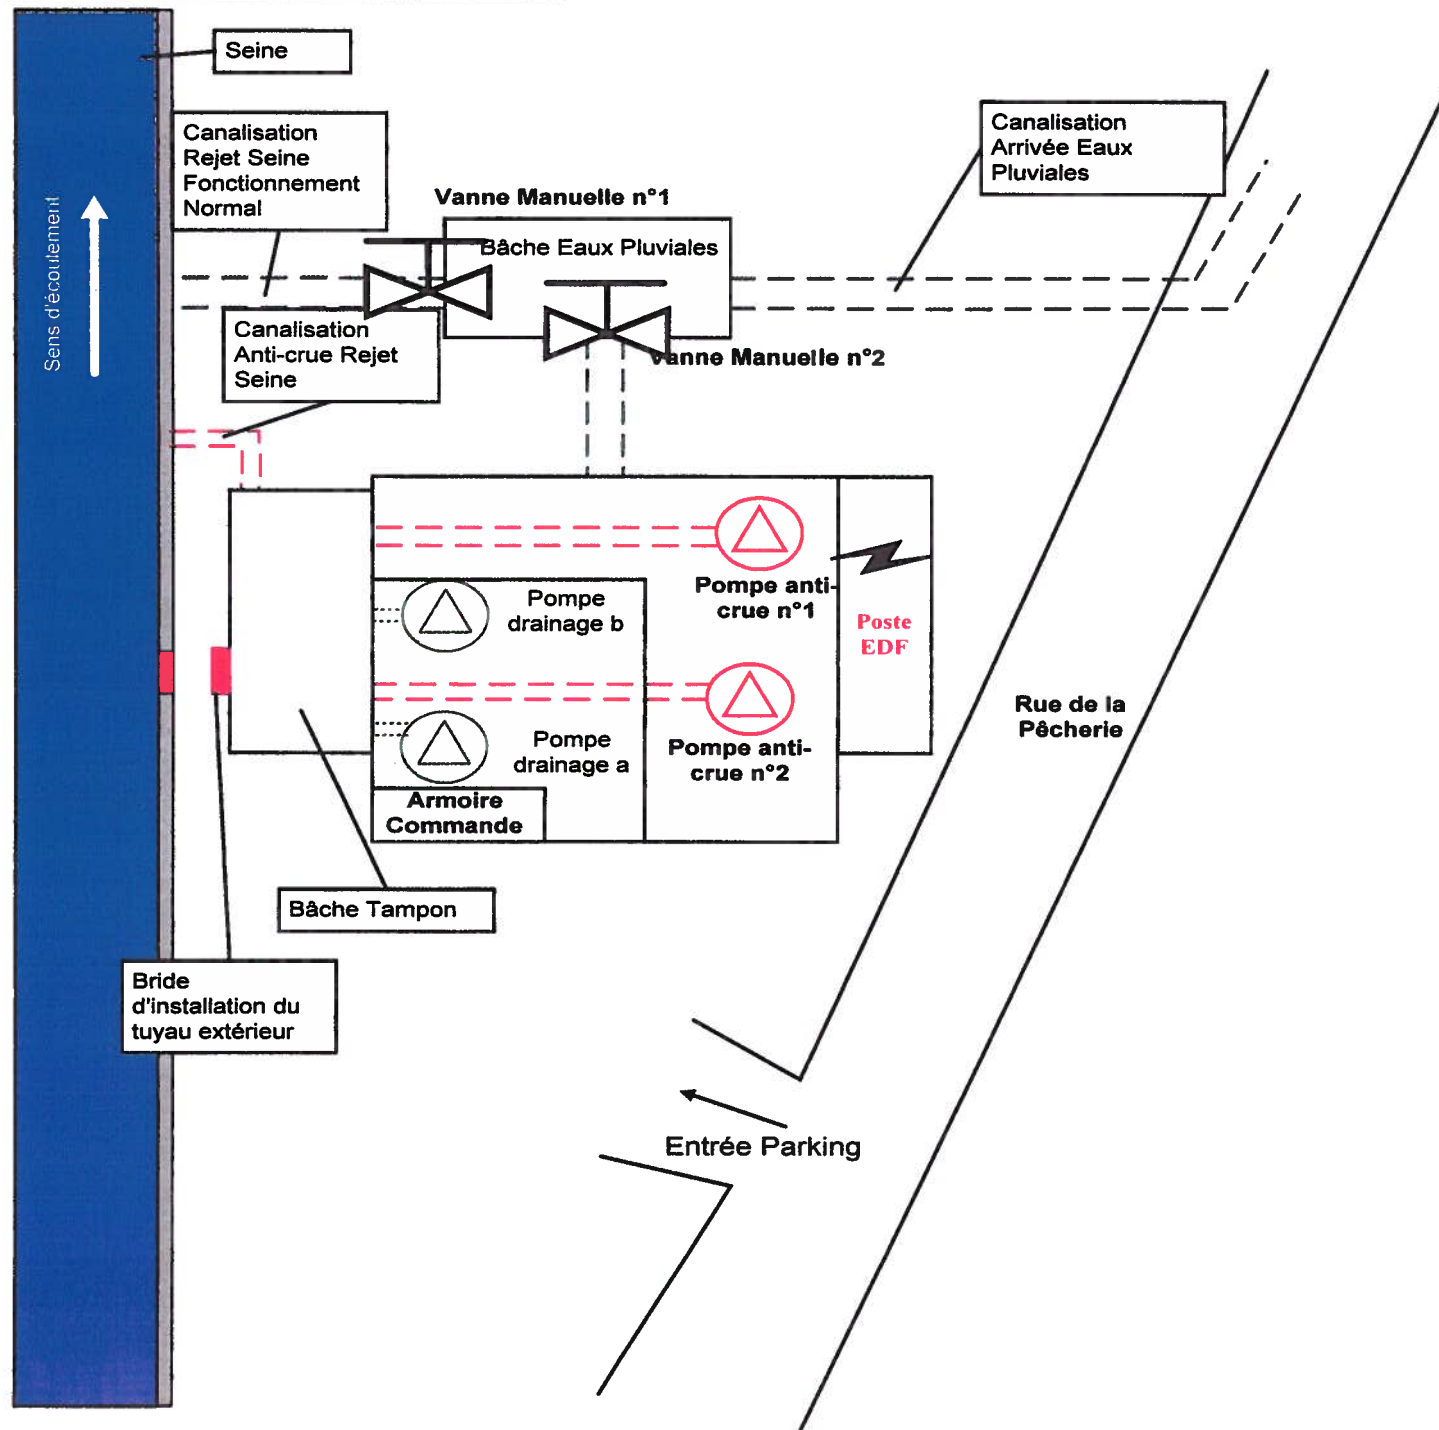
Sens d'écoulement

Seine

Canalisation Rejet Seine Fonctionnement Normal

Vanne Manuelle n°1

Bâche Eaux Pluviales

Canalisation Arrivée Eaux Pluviales

Canalisation Anti-crue Rejet Seine

Vanne Manuelle n°2

Pompe drainage b

Pompe anti-crue n°1

Poste EDF

Pompe drainage a

Pompe anti-crue n°2

Armoire Commande

Rue de la Pêcherie

Bâche Tampon

Bride d'installation du tuyau extérieur

Entrée Parking